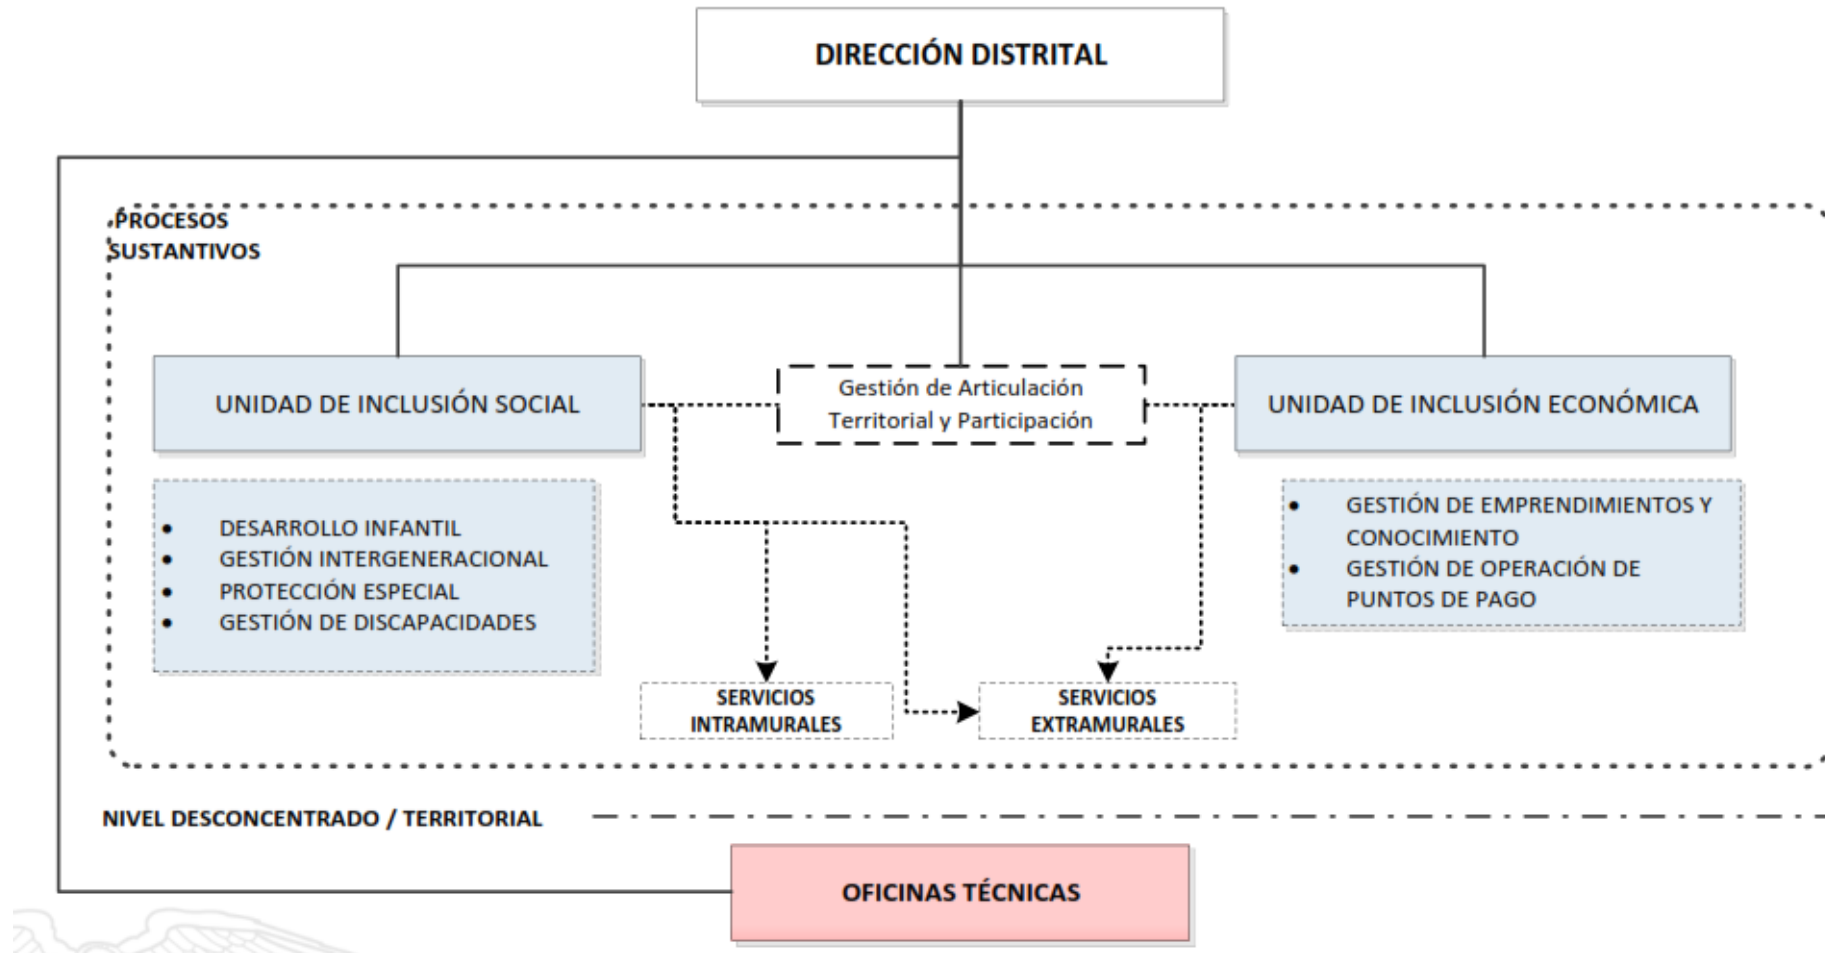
DIRECCIÓN DISTRITAL

PROCESOS SUSTANTIVOS

UNIDAD DE INCLUSIÓN SOCIAL

Gestión de Articulación Territorial y Participación

UNIDAD DE INCLUSIÓN ECONÓMICA

- DESARROLLO INFANTIL
- GESTIÓN INTERGENERACIONAL
- PROTECCIÓN ESPECIAL
- GESTIÓN DE DISCAPACIDADES

- GESTIÓN DE EMPRENDIMIENTOS Y CONOCIMIENTO
- GESTIÓN DE OPERACIÓN DE PUNTOS DE PAGO

SERVICIOS INTRAMURALES

SERVICIOS EXTRAMURALES

NIVEL DESCONCENTRADO / TERRITORIAL

OFICINAS TÉCNICAS